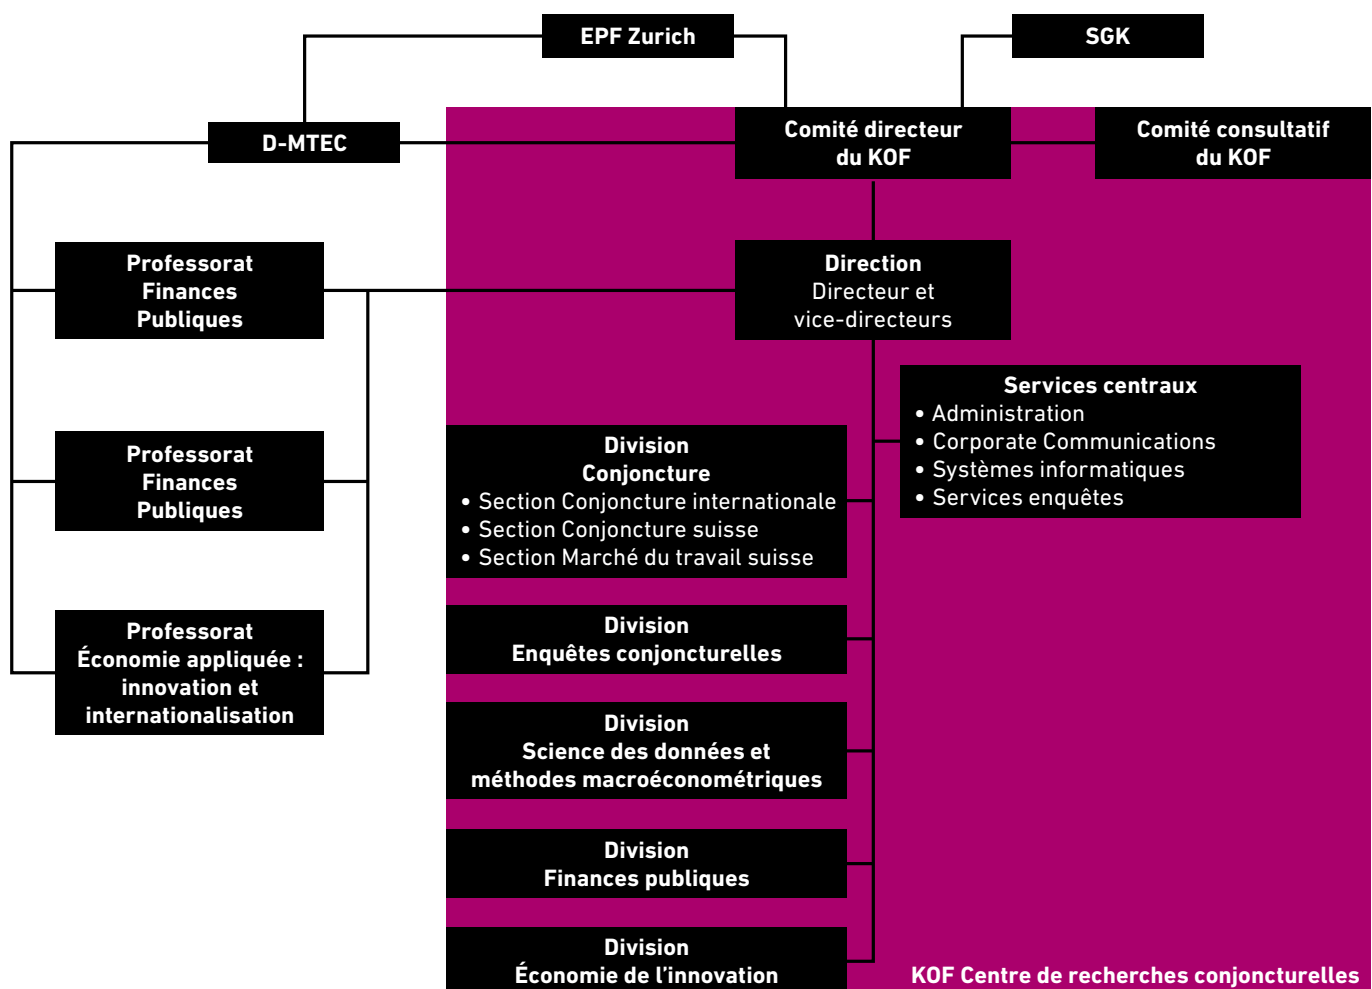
EPF Zurich

SGK

D-MTEC

Comité directeur du KOF

Comité consultatif du KOF

Professorat Finances Publiques

Direction
Directeur et vice-directeurs

Services centraux
• Administration
• Corporate Communications
• Systèmes informatiques
• Services enquêtes

Professorat Finances Publiques

Division Conjoncture
• Section Conjoncture internationale
• Section Conjoncture suisse
• Section Marché du travail suisse

Professorat Économie appliquée : innovation et internationalisation

Division Enquêtes conjoncturelles

Division Science des données et méthodes macroéconométriques

Division Finances publiques

Division Économie de l'innovation

KOF Centre de recherches conjoncturelles